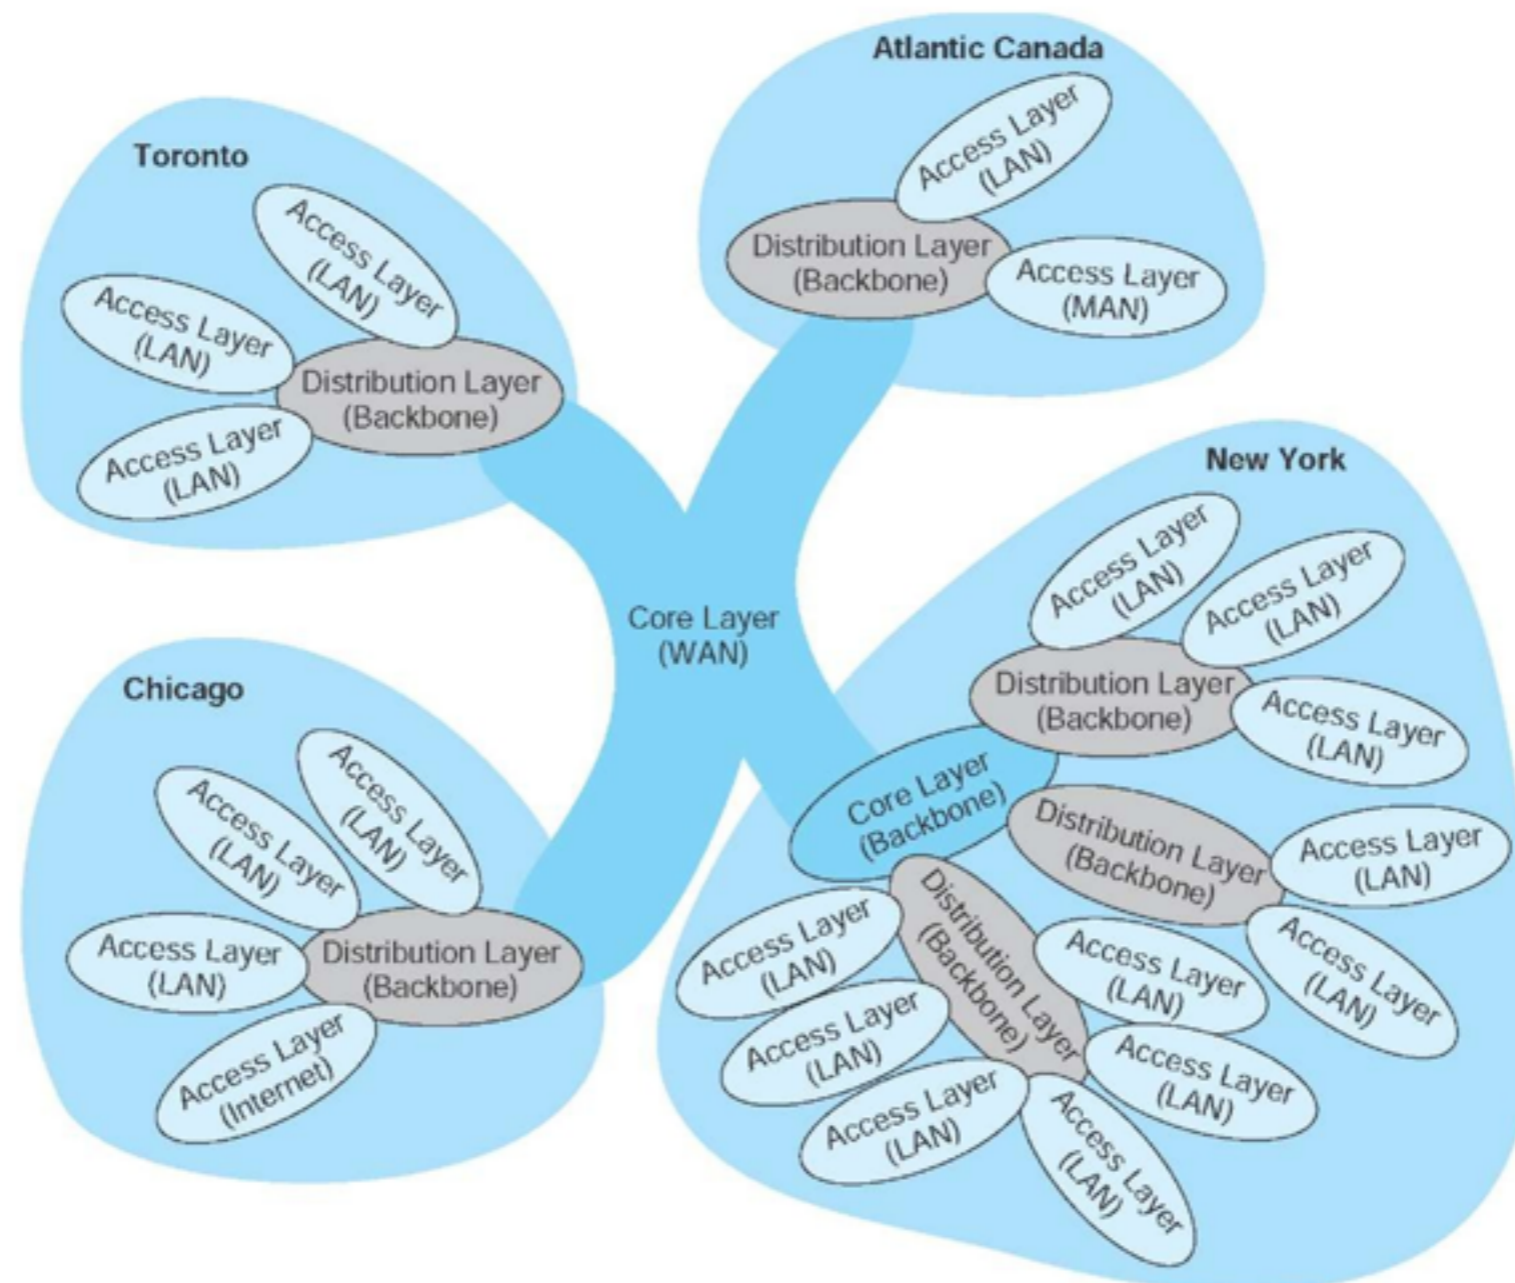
Atlantic Canada

Access Layer (LAN)

Distribution Layer (Backbone)

Access Layer (MAN)

Toronto

Access Layer (LAN)

Access Layer (LAN)

Distribution Layer (Backbone)

Access Layer (LAN)

New York

Core Layer (WAN)

Access Layer (LAN)

Access Layer (LAN)

Distribution Layer (Backbone)

Access Layer (LAN)

Chicago

Core Layer (Backbone)

Distribution Layer (Backbone)

Access Layer (LAN)

Access Layer (LAN)

Access Layer (LAN)

Access Layer (LAN)

Distribution Layer (Backbone)

Access Layer (LAN)

Distribution Layer (Backbone)

Access Layer (LAN)

Access Layer (LAN)

Access Layer (Internet)

Access Layer (LAN)

Access Layer (LAN)

Access Layer (LAN)

Access Layer (LAN)

Access Layer (LAN)